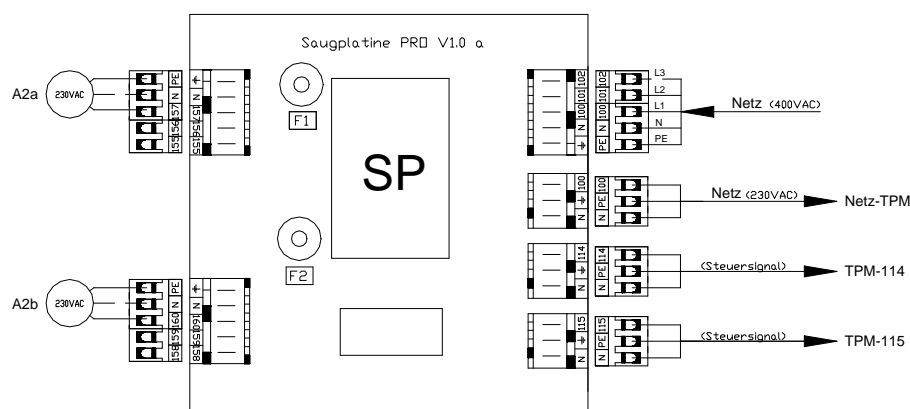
Saugplatine PRO V1.0 a

A2a
230VAC
PE
N
57
56
55

F1

SP

F2

A2b
230VAC
PE
N
60
59
58

102
101
100
N
PE

L3
L2
L1
N
PE
Netz (400VAC)

100
PE
N
Netz (230VAC)
Netz-TPM

114
PE
N
(Steuersignal)
TPM-114

115
PE
N
(Steuersignal)
TPM-115